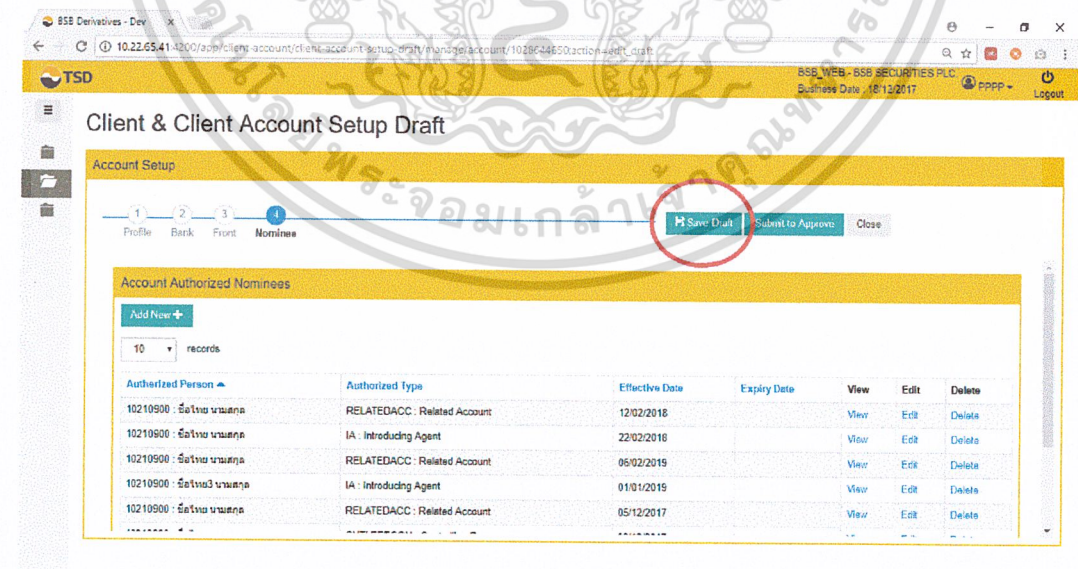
BSB Derivatives - Dev ×

10.22.65.41:4200/app/client-account/client-account-setup-draft/manage/account/1028644650?action=edit_draft

TSD

BSB_WEB - BSB SECURITIES PLC
Business Date : 18/12/2017

PPPP

Logout

Client & Client Account Setup Draft

Account Setup

1 Profile 2 Bank 3 Front 4 Nominee

Save Draft

Submit to Approve

Close

Account Authorized Nominees

Add New +

10 records

| Autherized Person | Authorized Type | Effective Date | Expiry Date | View | Edit | Delete |
|---|---|---|---|---|---|---|
| 10210900 : ชื่อไทย นามสกุล | RELATEDACC : Related Account | 12/02/2018 | | View | Edit | Delete |
| 10210900 : ชื่อไทย นามสกุล | IA : Introducing Agent | 22/02/2018 | | View | Edit | Delete |
| 10210900 : ชื่อไทย นามสกุล | RELATEDACC : Related Account | 06/02/2019 | | View | Edit | Delete |
| 10210900 : ชื่อไทย3 นามสกุล | IA : Introducing Agent | 01/01/2019 | | View | Edit | Delete |
| 10210900 : ชื่อไทย นามสกุล | RELATEDACC : Related Account | 05/12/2017 | | View | Edit | Delete |
| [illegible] | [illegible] | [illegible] | | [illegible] | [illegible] | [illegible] |

พระจอมเกล้า